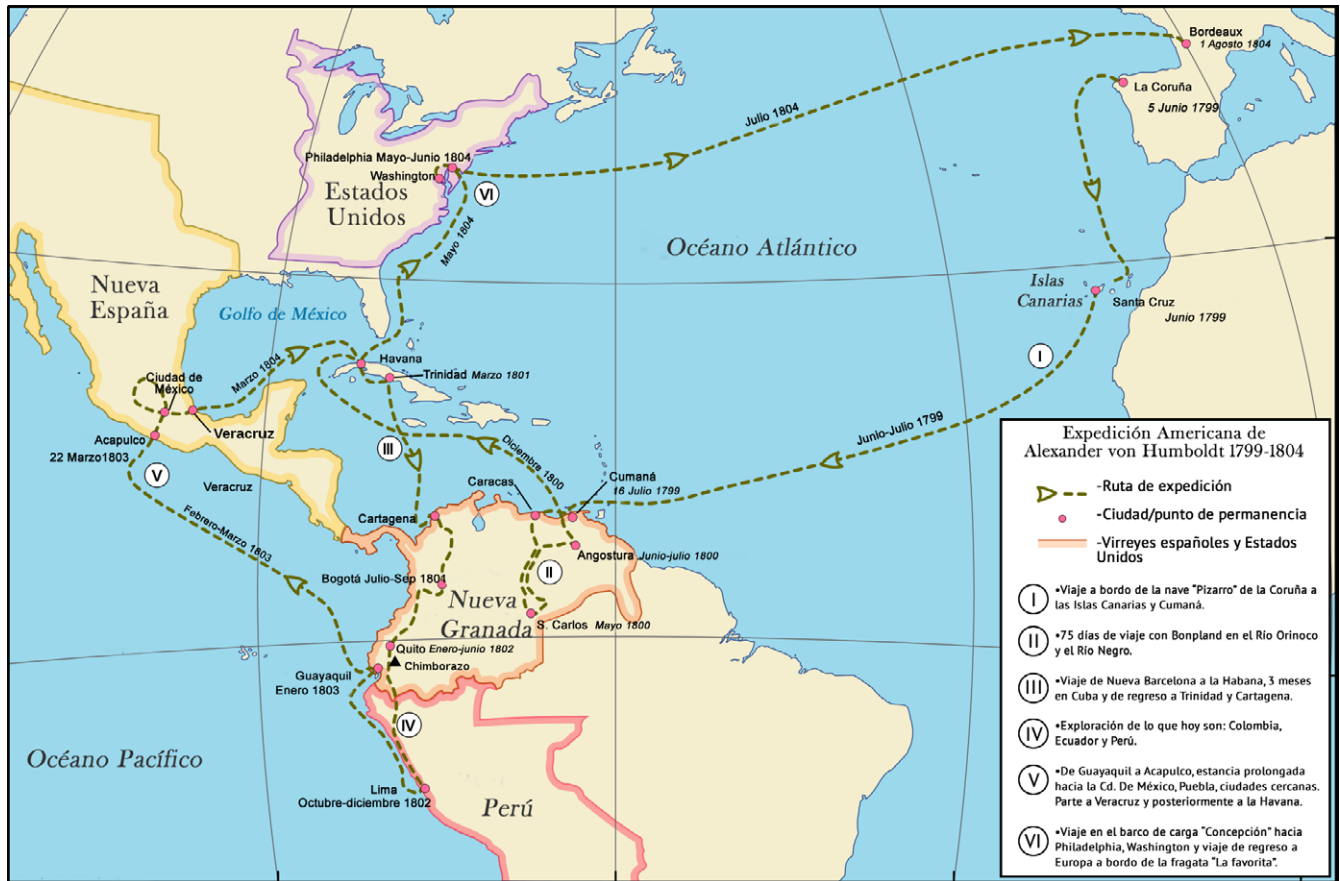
Bordeaux
1 Agosto 1804
La Coruña
5 Junio 1799
Julio 1804
Philadelphia Mayo-Junio 1804
Washington
VI
Estados Unidos
Mayo 1804
Océano Atlántico
Islas Canarias
Santa Cruz
Junio 1799
Nueva España
Golfo de México
I
Marzo 1804
Havana
Trinidad Marzo 1801
Ciudad de México
Veracruz
Acapulco
22 Marzo1803
V
III
Diciembre 1800
Junio-Julio 1799
Veracruz
Caracas
Cumaná
16 Julio 1799
Cartagena
Febrero-Marzo 1803
Angostura Junio-julio 1800
II
Bogotá Julio-Sep 1801
Nueva Granada
S. Carlos Mayo 1800
Quito Enero-junio 1802
Chimborazo
Guayaquil
Enero 1803
IV
Océano Pacífico
Lima
Octubre-diciembre 1802
Perú

Expedición Americana de Alexander von Humboldt 1799-1804
-Ruta de expedición
-Ciudad/punto de permanencia
-Virreyes españoles y Estados Unidos

I •Viaje a bordo de la nave "Pizarro" de la Coruña a las Islas Canarias y Cumaná.
II •75 días de viaje con Bonpland en el Río Orinoco y el Río Negro.
III •Viaje de Nueva Barcelona a la Habana, 3 meses en Cuba y de regreso a Trinidad y Cartagena.
IV •Exploración de lo que hoy son: Colombia, Ecuador y Perú.
V •De Guayaquil a Acapulco, estancia prolongada hacia la Cd. De México, Puebla, ciudades cercanas. Parte a Veracruz y posteriormente a la Havana.
VI •Viaje en el barco de carga "Concepción" hacia Philadelphia, Washington y viaje de regreso a Europa a bordo de la fragata "La favorita".